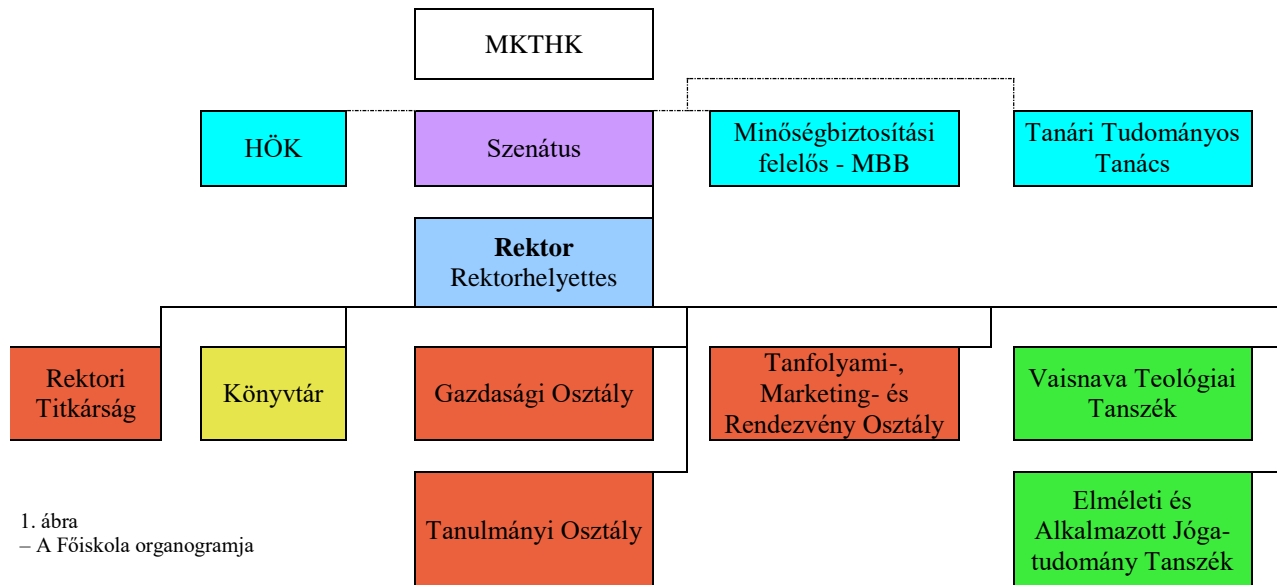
MKTHK

HÖK

Szenátus

Minőségbiztosítási felelős - MBB

Tanári Tudományos Tanács

**Rektor**
Rektorhelyettes

Rektori Titkárság

Könyvtár

Gazdasági Osztály

Tanfolyami-, Marketing- és Rendezvény Osztály

Vaisnava Teológiai Tanszék

1. ábra
– A Főiskola organogramja

Tanulmányi Osztály

Elméleti és Alkalmazott Jóga-tudomány Tanszék